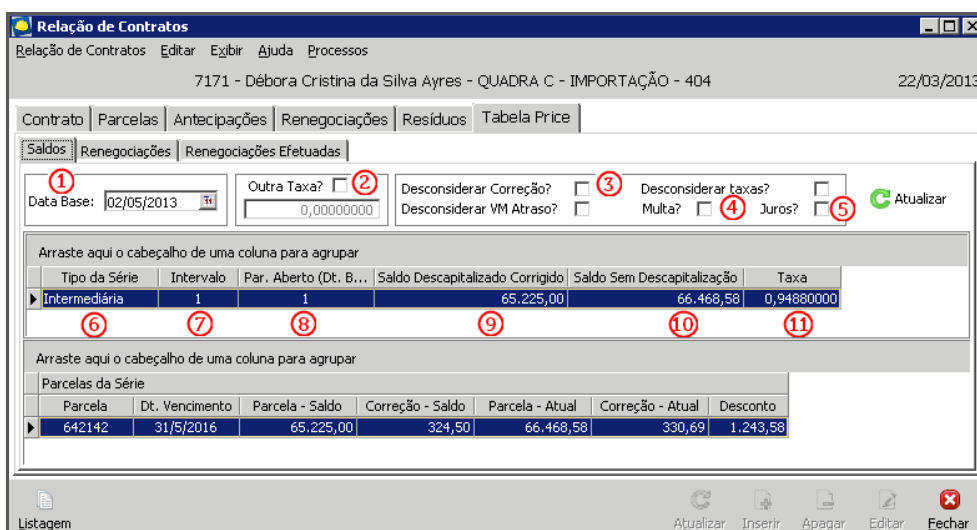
Relação de Contratos

Relação de Contratos Editar Exibir Ajuda Processos

7171 - Débora Cristina da Silva Ayres - QUADRA C - IMPORTAÇÃO - 404

22/03/2013

Contrato | Parcelas | Antecipações | Renegociações | Resíduos | Tabela Price

Saldos | Renegociações | Renegociações Efetuadas

1 Data Base: 02/05/2013

Outra Taxa? 2 0,00000000

Desconsiderar Correção? 3 Desconsiderar VM Atraso?

Desconsiderar taxas? Multa? 4 Juros? 5

Atualizar

Arraste aqui o cabeçalho de uma coluna para agrupar

| Tipo da Série | Intervalo | Par. Aberto (Dt. B... | Saldo Descapitalizado Corrigido | Saldo Sem Descapitalização | Taxa |
|---|---|---|---|---|---|
| Intermediária | 1 | 1 | 65.225,00 | 66.468,58 | 0,94880000 |
| 6 | 7 | 8 | 9 | 10 | 11 |

Arraste aqui o cabeçalho de uma coluna para agrupar

Parcelas da Série

| Parcela | Dt. Vencimento | Parcela - Saldo | Correção - Saldo | Parcela - Atual | Correção - Atual | Desconto |
|---|---|---|---|---|---|---|
| 642142 | 31/5/2016 | 65.225,00 | 324,50 | 66.468,58 | 330,69 | 1.243,58 |

Listagem

Atualizar Inserir Apagar Editar Fechar